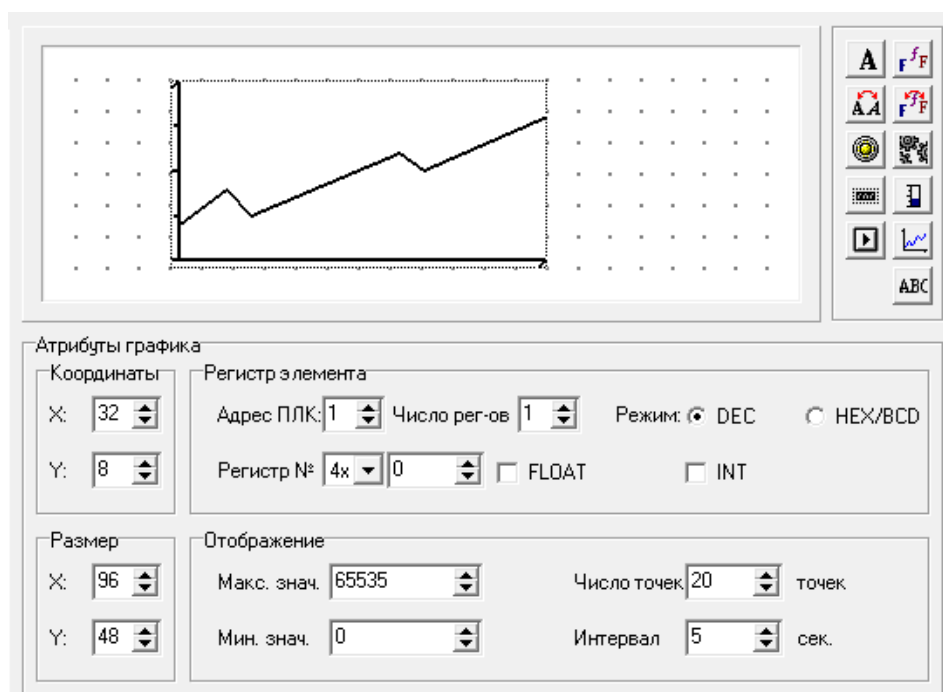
A $F^fF$
AA $F^fF$
ABC

Атрибуты графика

Координаты
X: 32
Y: 8

Регистр элемента
Адрес ПЛК: 1 Число рег-ов 1 Режим: DEC HEX/BCD
Регистр № 4x 0 FLOAT INT

Размер
X: 96
Y: 48

Отображение
Макс. знач. 65535 Число точек 20 точек
Мин. знач. 0 Интервал 5 сек.